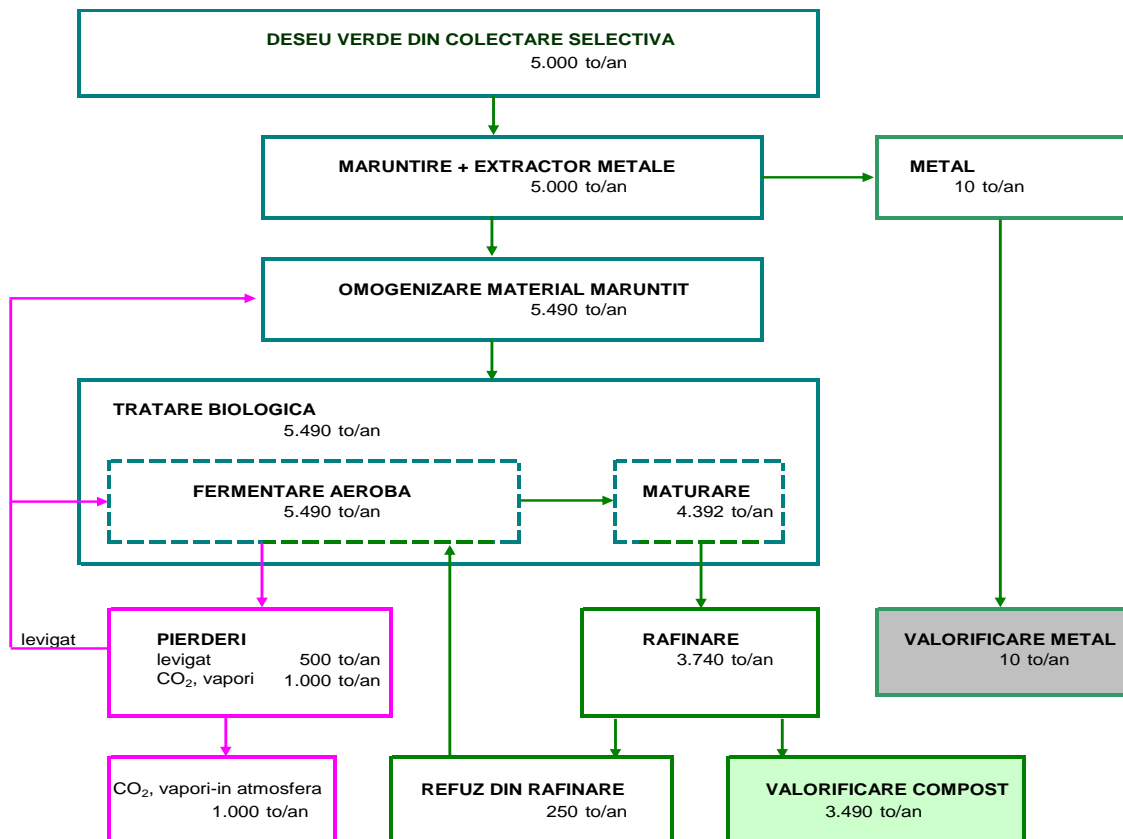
DESEU VERDE DIN COLECTARE SELECTIVA
5.000 to/an

MARUNTIRE + EXTRACTOR METALE
5.000 to/an

METAL
10 to/an

OMOGENIZARE MATERIAL MARUNTIT
5.490 to/an

TRATARE BIOLOGICA
5.490 to/an

FERMENTARE AEROBA
5.490 to/an

MATURARE
4.392 to/an

levigat

PIERDERI
levigat 500 to/an
$CO_2$, vapori 1.000 to/an

RAFINARE
3.740 to/an

VALORIFICARE METAL
10 to/an

$CO_2$, vapori-in atmosfera
1.000 to/an

REFUZ DIN RAFINARE
250 to/an

VALORIFICARE COMPOST
3.490 to/an